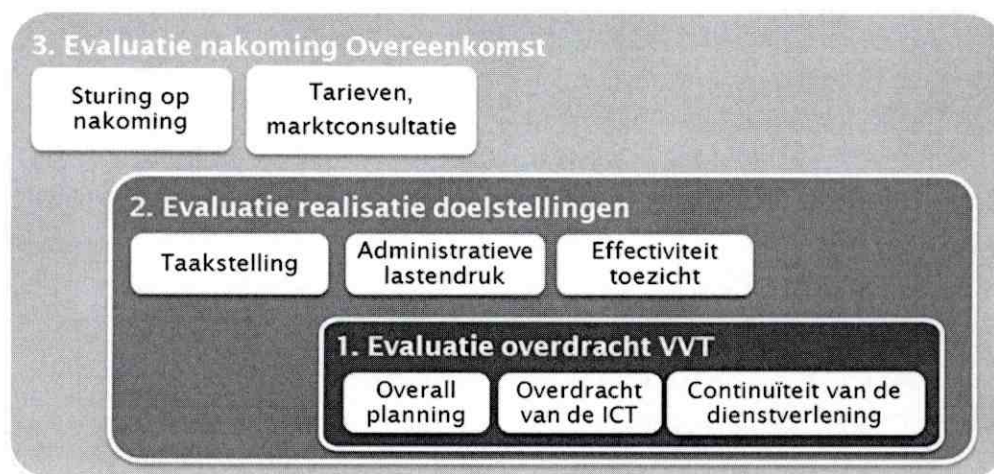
3. Evaluatie nakoming Overeenkomst

Sturing op nakoming

Tarieven, marktconsultatie

2. Evaluatie realisatie doelstellingen

Taakstelling

Administratieve lastendruk

Effectiviteit toezicht

1. Evaluatie overdracht VVT

Overall planning

Overdracht van de ICT

Continuïteit van de dienstverlening